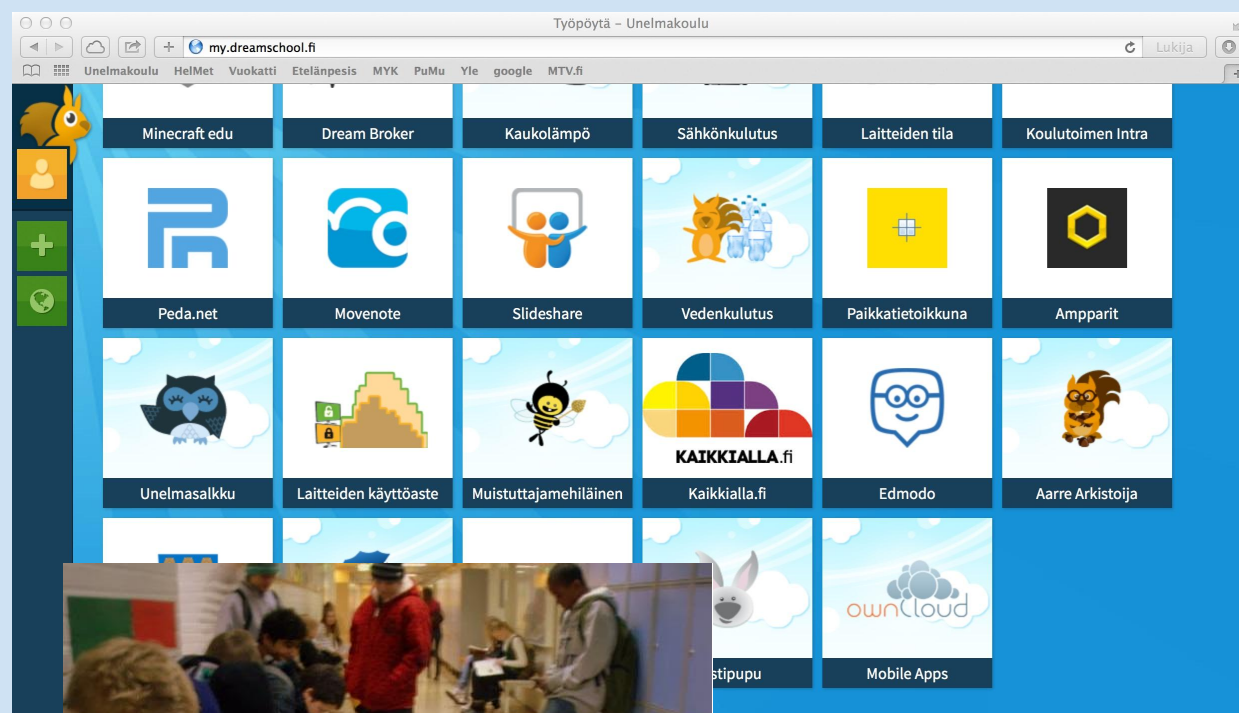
Työpöytä – Unelmakoulu

my.dreamschool.fi

Lukija

Unelmakoulu HelMet Vuokatti Etelänpesis MYK PuMu Yle google MTV.fi

Minecraft edu
Dream Broker
Kaukolämpö
Sähkönkulutus
Laitteiden tila
Koulutoimen Intra

Peda.net
Movenote
Slideshare
Vedenkulutus
Paikkatietoikkuna
Ampparit

Unelmasalkku
Laitteiden käyttöaste
Muistuttajamehiläinen
KAIKKIALLA.fi
Kaikkialla.fi
Edmodo
Aarre Arkistoija

ownCloud
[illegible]stipupu
Mobile Apps